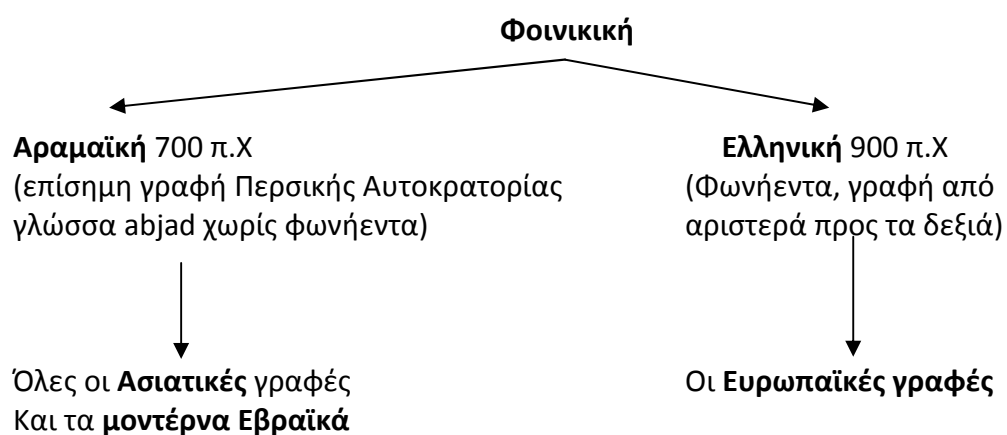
**Φοινικική**

**Αραμαϊκή** 700 π.Χ
(επίσημη γραφή Περσικής Αυτοκρατορίας
γλώσσα abjad χωρίς φωνήεντα)

Όλες οι **Ασιατικές** γραφές
Και τα **μοντέρνα Εβραϊκά**

**Ελληνική** 900 π.Χ
(Φωνήεντα, γραφή από
αριστερά προς τα δεξιά)

Οι **Ευρωπαϊκές γραφές**